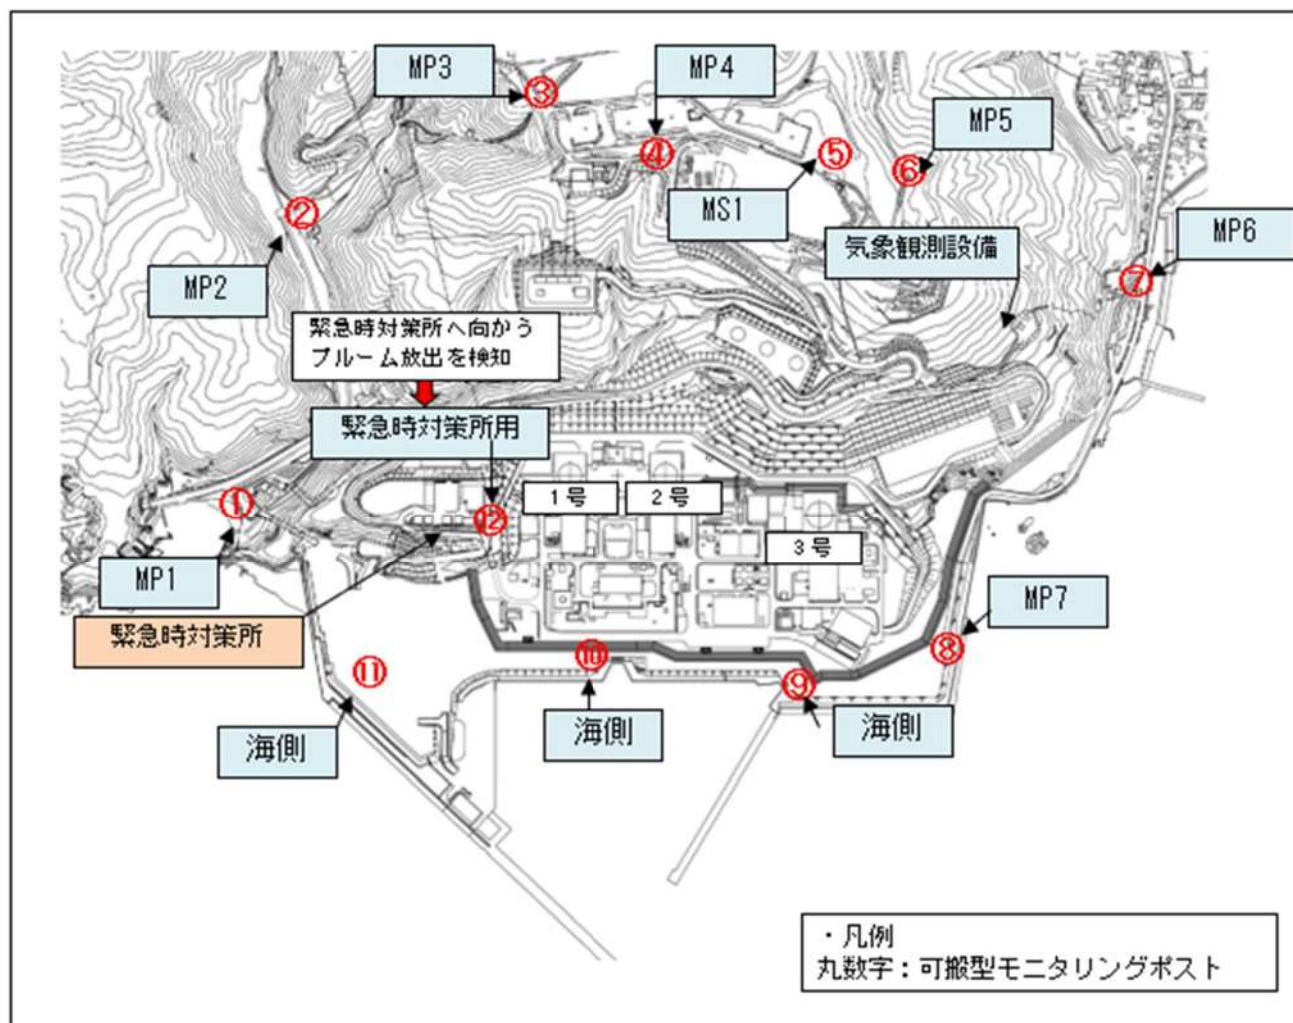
MP3
③
MP4
④
⑤
MP5
⑥
MS1
②
MP2
気象観測設備
MP6
⑦
緊急時対策所へ向かう
プルーム放出を検知
緊急時対策所用
①
⑫
1号
2号
3号
MP1
緊急時対策所
MP7
⑧
⑪
⑩
⑨
海側
海側
海側
・凡例
丸数字：可搬型モニタリングポスト